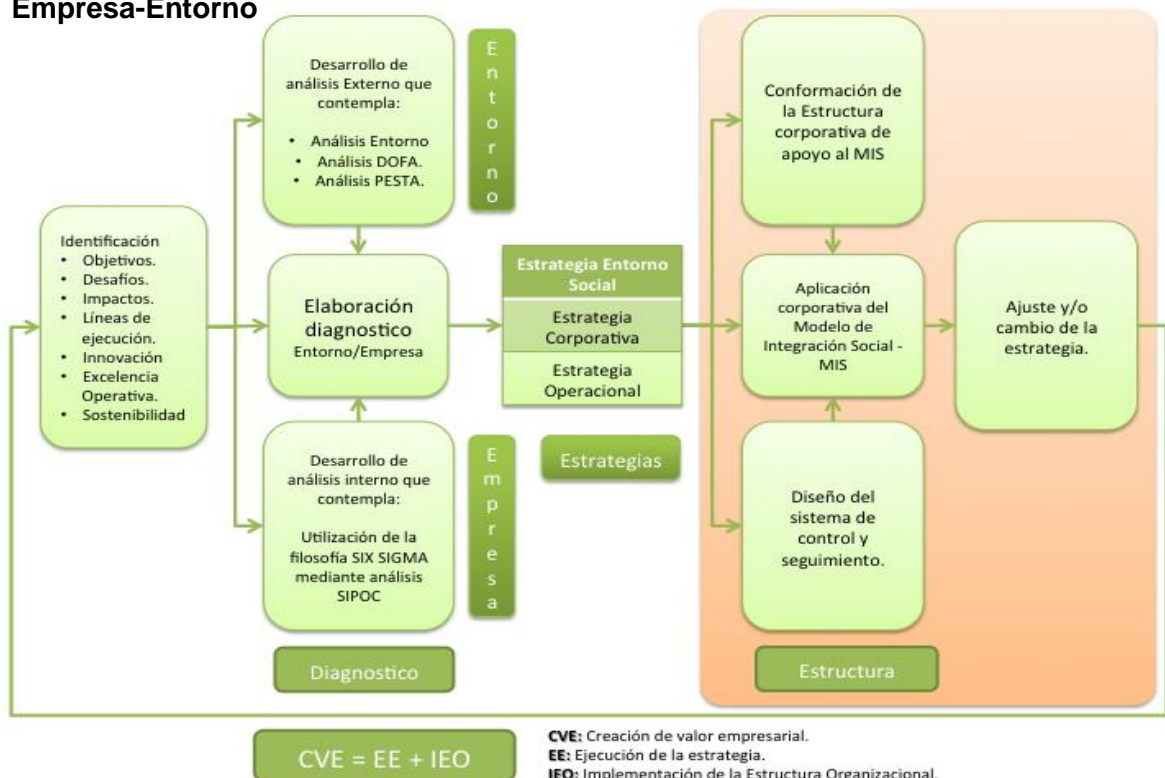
Empresa-Entorno

Identificación
• Objetivos.
• Desafíos.
• Impactos.
• Líneas de ejecución.
• Innovación
• Excelencia Operativa.
• Sostenibilidad

Desarrollo de análisis Externo que contempla:
• Análisis Entorno
• Análisis DOFA.
• Análisis PESTA.

E n t o r n o

Elaboración diagnostico Entorno/Empresa

Desarrollo de análisis interno que contempla:
Utilización de la filosofía SIX SIGMA mediante análisis SIPOC

E m p r e s a

Diagnostico

Estrategia Entorno Social
Estrategia Corporativa
Estrategia Operacional

Estrategias

Conformación de la Estructura corporativa de apoyo al MIS

Aplicación corporativa del Modelo de Integración Social - MIS

Diseño del sistema de control y seguimiento.

Ajuste y/o cambio de la estrategia.

Estructura

CVE = EE + IEO

CVE: Creación de valor empresarial.
EE: Ejecución de la estrategia.
IEO: Implementación de la Estructura Organizacional.